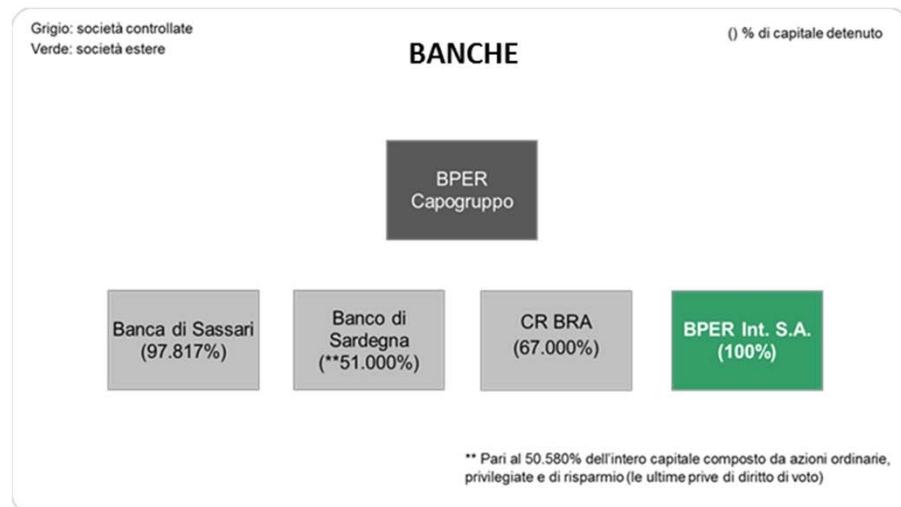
Grigio: società controllate
Verde: società estere

BANCHE

() % di capitale detenuto

BPER
Capogruppo

Banca di Sassari
(97.817%)

Banco di
Sardegna
(**51.000%)

CR BRA
(67.000%)

BPER Int. S.A.
(100%)

** Pari al 50.580% dell'intero capitale composto da azioni ordinarie, privilegiate e di risparmio (le ultime prive di diritto di voto)